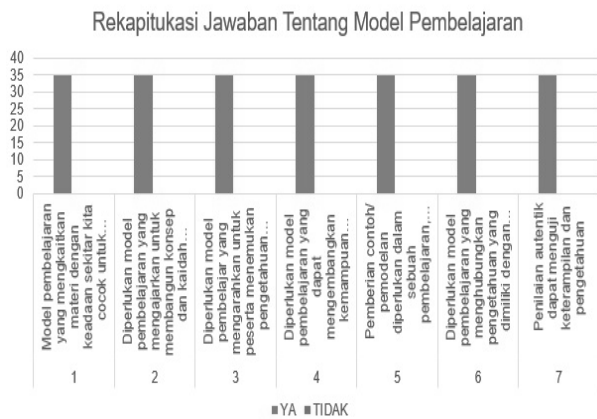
Rekapitukasi Jawaban Tentang Model Pembelajaran

40
35
30
25
20
15
10
5
0

Model pembelajaran yang mengkaitkan materi dengan keadaan sekitar kita cocok untuk...
1

Diperlukan model pembelajaran yang mengajarkan untuk membangun konsep dan kaidan...
2

Diperlukan model pembelajar yang mengarahkan untuk peserta menemukan pengetahuan...
3

Diperlukan model pembelajaran yang dapat mengembangkan kemampuan...
4

Pemberian contoh/ pemodelan diperlukan dalam sebuah pembelajaran,...
5

Diperlukan model pembelajaran yang menghubungkan pengetahuan yang dimiliki dengan...
6

Penilaian autentik dapat menguji keterampilan dan pengetahuan
7

YA TIDAK